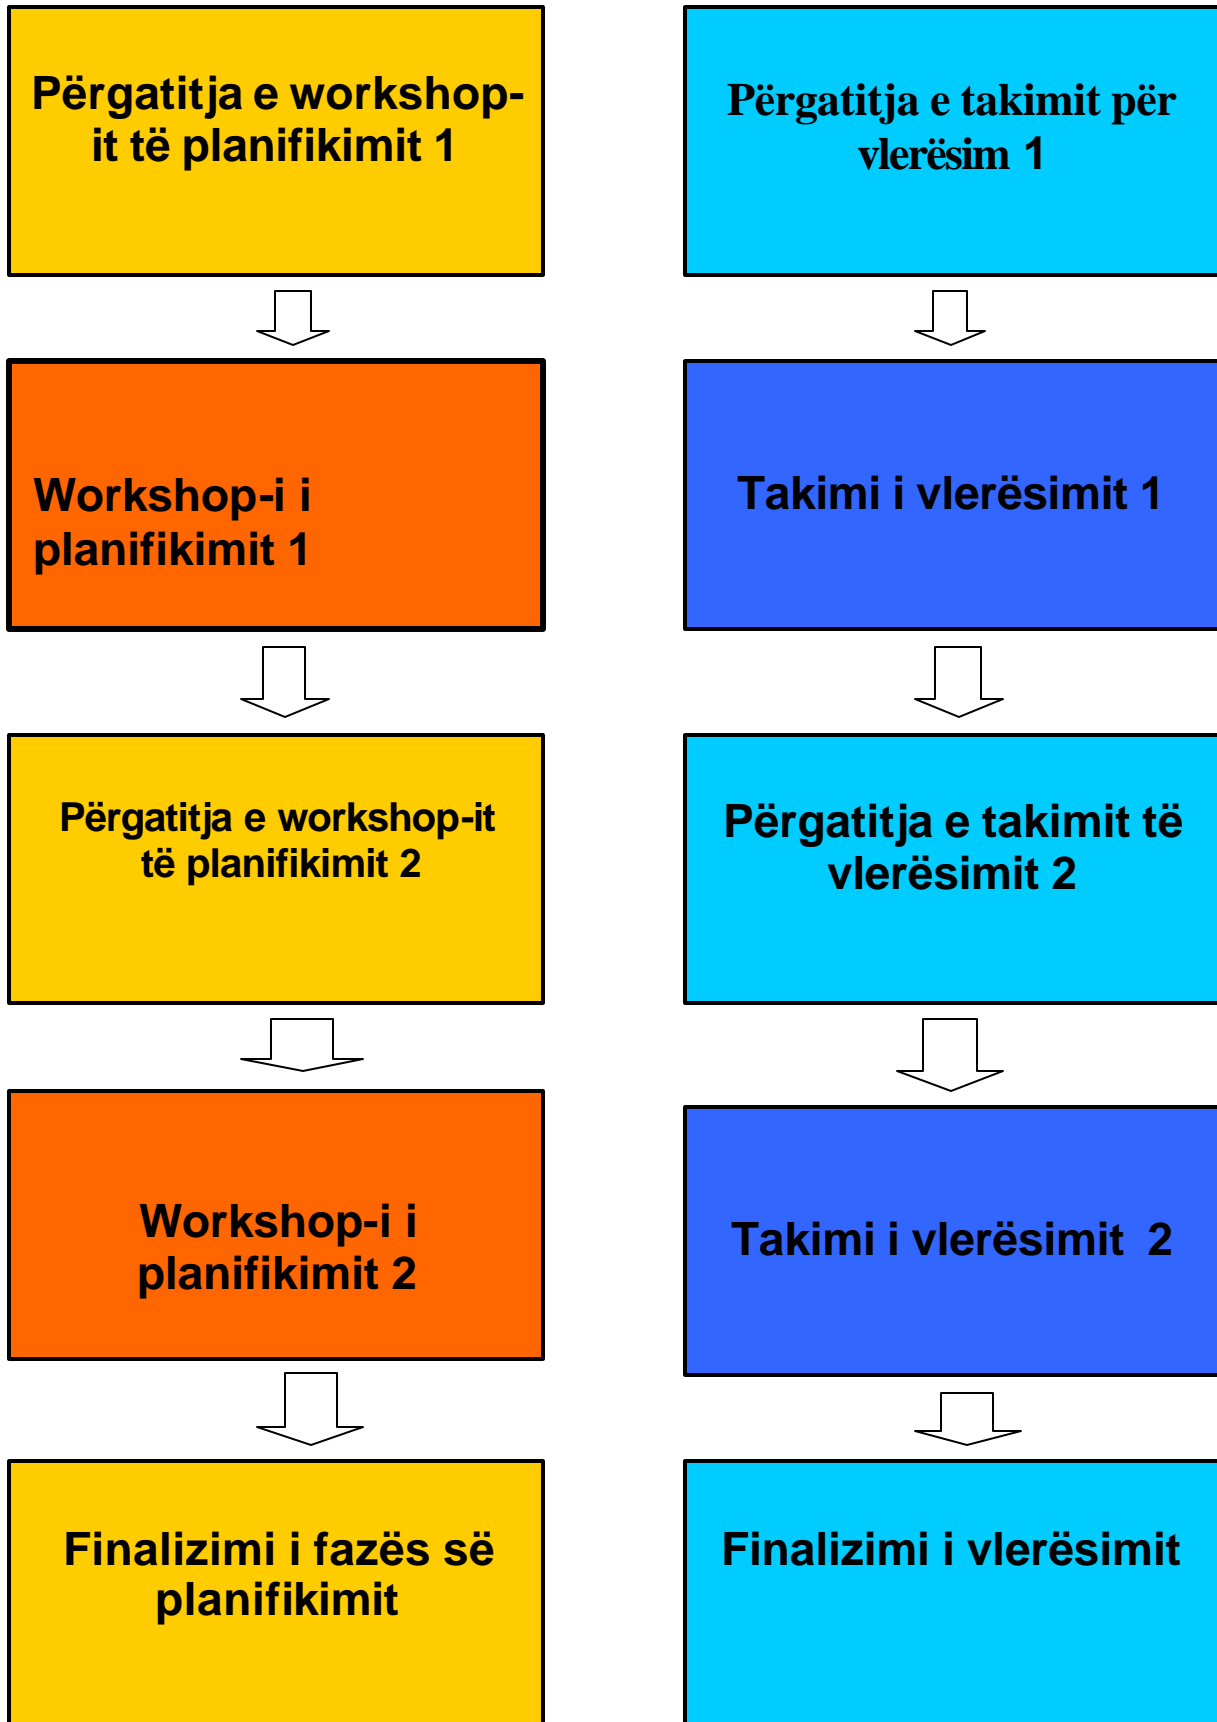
Përgatitja e workshop-it të planifikimit 1

Workshop-i i planifikimit 1

Përgatitja e workshop-it të planifikimit 2

Workshop-i i planifikimit 2

Finalizimi i fazës së planifikimit

Përgatitja e takimit për vlerësim 1

Takimi i vlerësimit 1

Përgatitja e takimit të vlerësimit 2

Takimi i vlerësimit 2

Finalizimi i vlerësimit